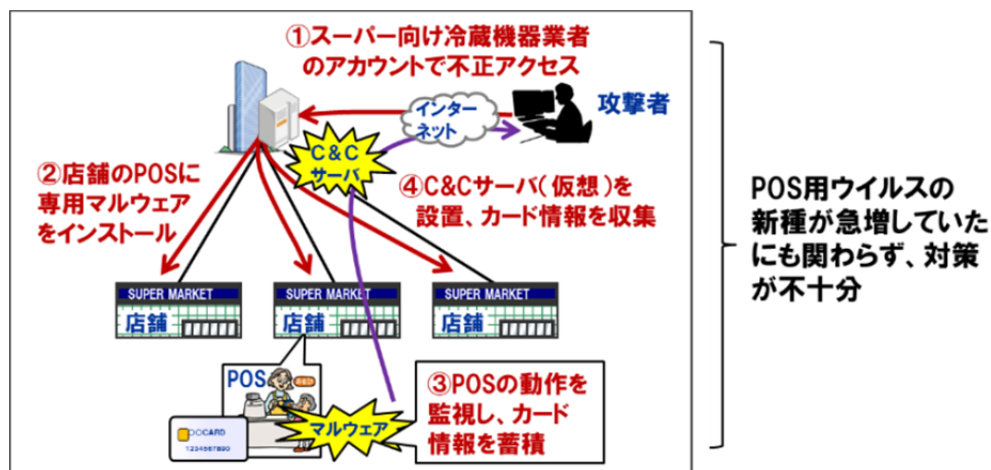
①スーパー向け冷蔵機器業者のアカウントで不正アクセス

インターネット

攻撃者

C&Cサーバ

②店舗のPOSに専用マルウェアをインストール

④C&Cサーバ（仮想）を設置、カード情報を収集

SUPER MARKET
店舗

SUPER MARKET
店舗

SUPER MARKET
店舗

POS

POCARD
1234567890

マルウェア

③POSの動作を監視し、カード情報を蓄積

POS用ウイルスの新種が急増していたにも関わらず、対策が不十分